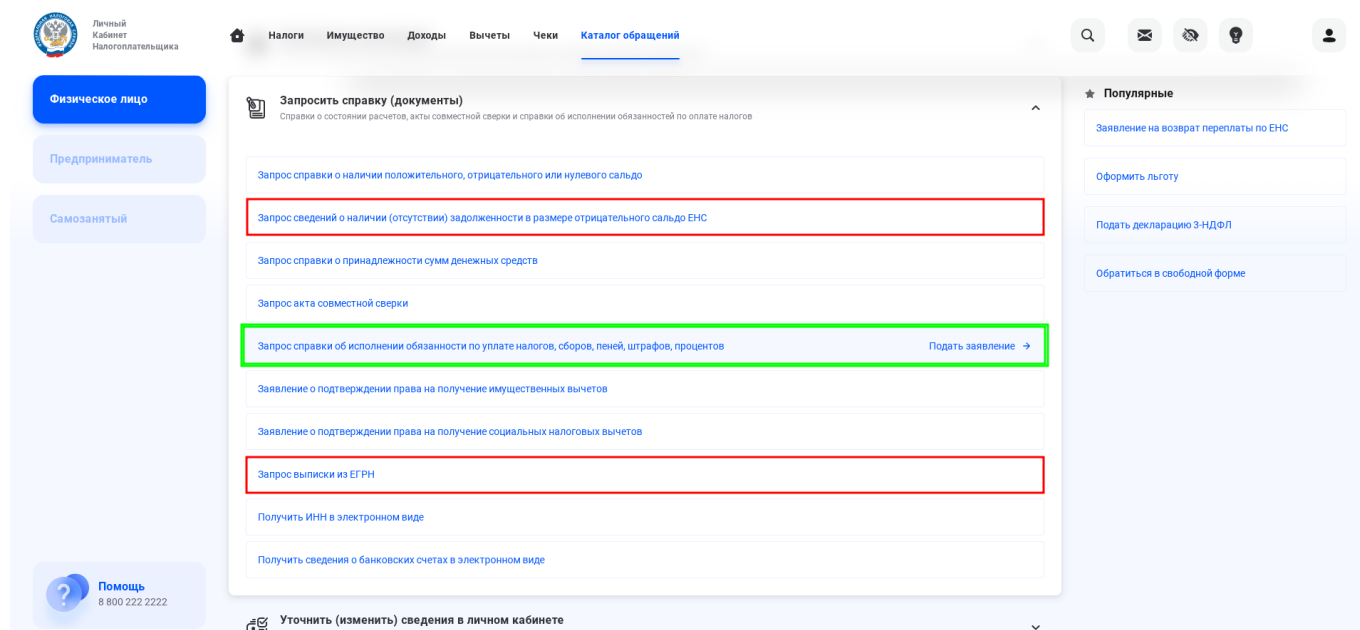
Личный Кабинет Налогоплательщика

Налоги Имущество Доходы Вычеты Чеки Каталог обращений

Физическое лицо

Предприниматель

Самозанятый

Помощь
8 800 222 2222

Запросить справку (документы)
Справки о состоянии расчетов, акты совместной сверки и справки об исполнении обязанностей по оплате налогов

Запрос справки о наличии положительного, отрицательного или нулевого сальдо

Запрос сведений о наличии (отсутствии) задолженности в размере отрицательного сальдо ЕНС

Запрос справки о принадлежности сумм денежных средств

Запрос акта совместной сверки

Запрос справки об исполнении обязанности по уплате налогов, сборов, пеней, штрафов, процентов Подать заявление →

Заявление о подтверждении права на получение имущественных вычетов

Заявление о подтверждении права на получение социальных налоговых вычетов

Запрос выписки из ЕГРН

Получить ИНН в электронном виде

Получить сведения о банковских счетах в электронном виде

Уточнить (изменить) сведения в личном кабинете

Популярные

Заявление на возврат переплаты по ЕНС

Оформить льготу

Подать декларацию 3-НДФЛ

Обратиться в свободной форме